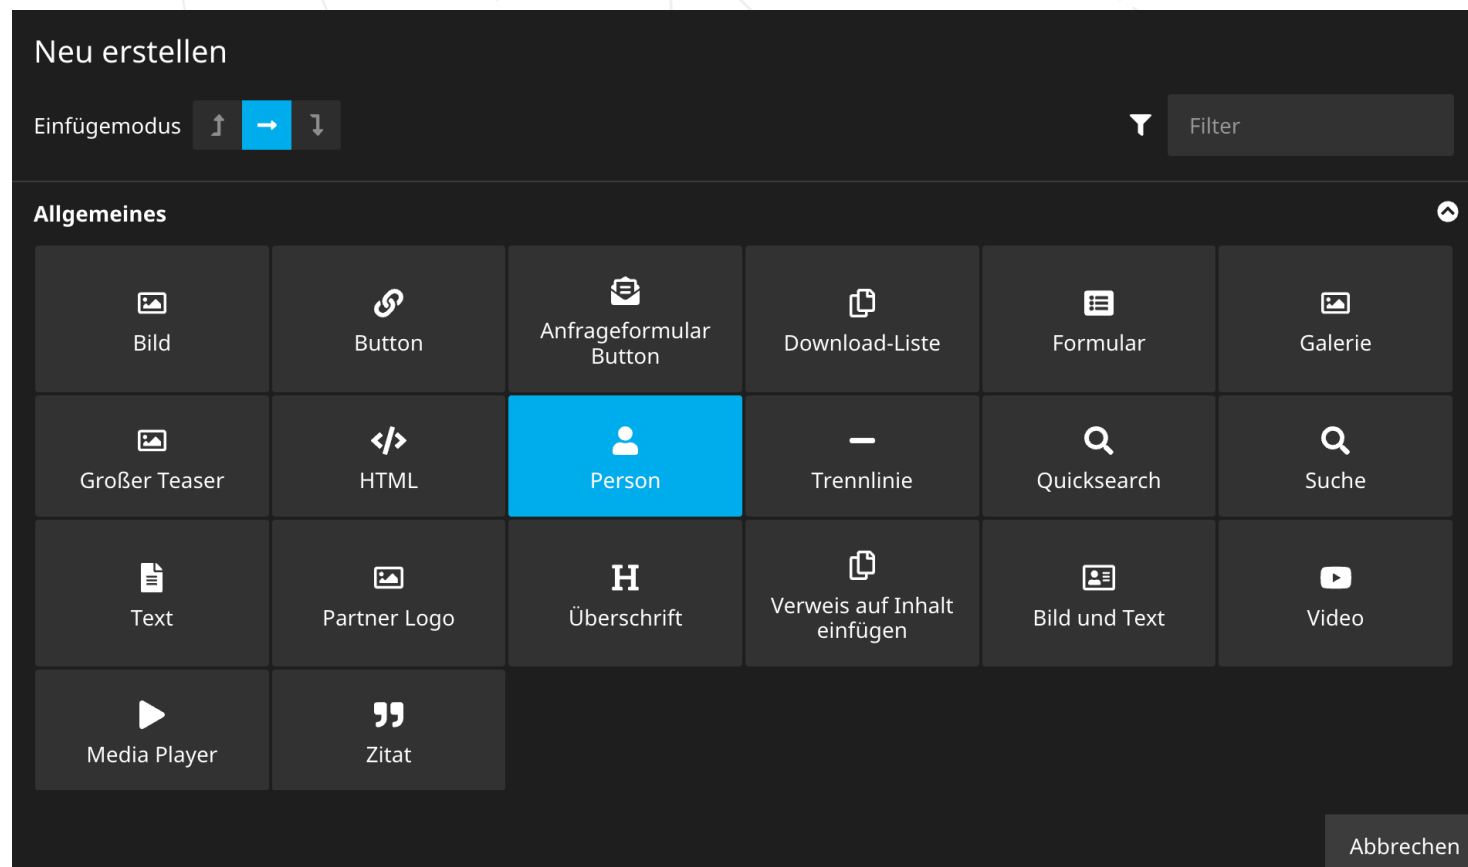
Neu erstellen

Einfügemodus

Filter

Allgemeines

Bild

Button

Anfrageformular Button

Download-Liste

Formular

Galerie

Großer Teaser

HTML

Person

Trennlinie

Quicksearch

Suche

Text

Partner Logo

Überschrift

Verweis auf Inhalt einfügen

Bild und Text

Video

Media Player

Zitat

Abbrechen